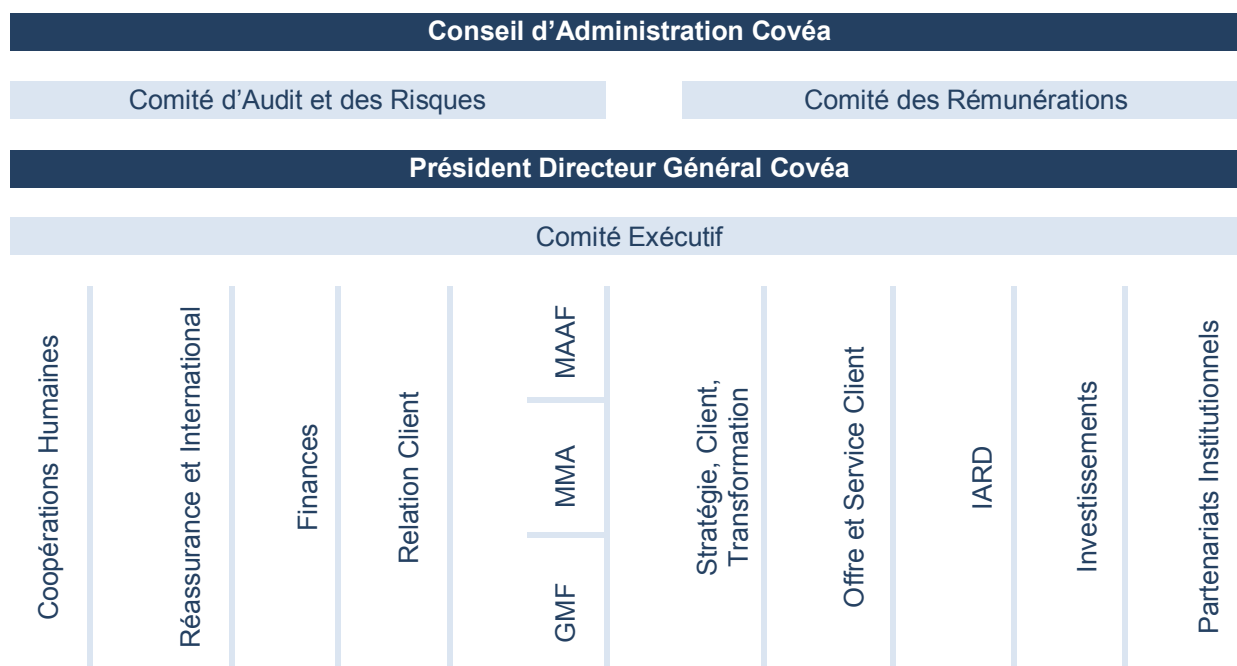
Conseil d'Administration Covéa

Comité d'Audit et des Risques

Comité des Rémunérations

Président Directeur Général Covéa

Comité Exécutif

Coopérations Humaines

Réassurance et International

Finances

Relation Client

MAAF

MMA

GMF

Stratégie, Client, Transformation

Offre et Service Client

IARD

Investissements

Partenariats Institutionnels